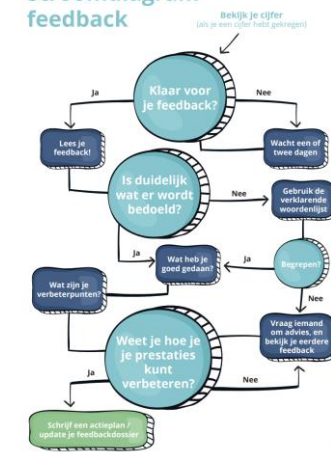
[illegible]
feedback

Bekijk je cijfer
(als je een cijfer hebt gekregen)

Klaar voor je feedback?

Ja

Nee

Lees je feedback!

Wacht een of twee dagen

Is duidelijk wat er wordt bedoeld?

Nee

Gebruik de verklarende woordenlijst

Ja

Wat heb je goed gedaan?

Ja

Begrepen?

Nee

Wat zijn je verbeterpunten?

Weet je hoe je je prestaties kunt verbeteren?

Vraag iemand om advies, en bekijk je eerdere feedback

Ja

Nee

Schrijf een actieplan / update je feedbackdossier